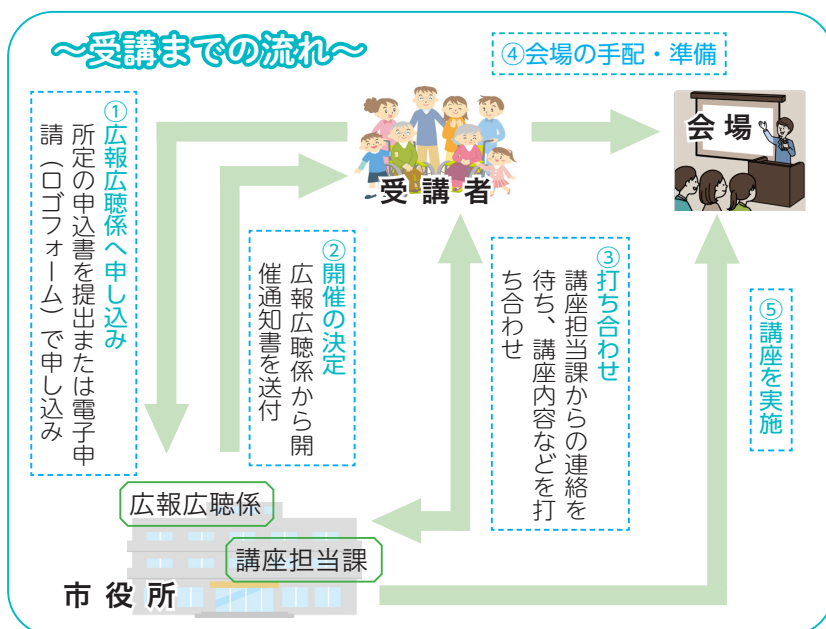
～受講までの流れ～

④会場の手配・準備

①広報広聴係へ申し込み
所定の申込書を提出または電子申請（ロゴフォーム）で申し込み

受講者

会場

②開催の決定
広報広聴係から開催通知書を送付

③打ち合わせ
講座担当課からの連絡を待ち、講座内容などを打ち合わせ

⑤講座を実施

広報広聴係

講座担当課

市役所